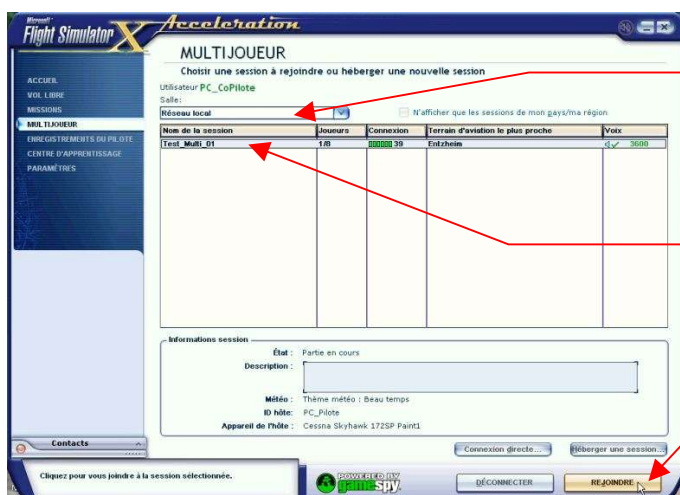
Microsoft Flight Simulator X Acceleration

MULTIJOUEUR

Choisir une session à rejoindre ou héberger une nouvelle session

ACCUEIL
VOL LIBRE
MISSIONS
MULTIJOUEUR
ENREGISTREMENTS DU PILOTE
CENTRE D'APPRENTISSAGE
PARAMÈTRES

Utilisateur PC_CoPilote
Salle:
Réseau local

N'afficher que les sessions de mon pays/ma région

| Nom de la session | Joueurs | Connexion | Terrain d'aviation le plus proche | Voix |
|---|---|---|---|---|
| Test_Multi_01 | 1/8 | 39 | Entzheim | 3600 |

Informations session
État : Partie en cours
Description :
Météo : Thème météo : Beau temps
ID hôte: PC_Pilote
Appareil de l'hôte : Cessna Skyhawk 172SP Paint1

Connexion directe...
Héberger une session...

Contacts

Cliquez pour vous joindre à la session sélectionnée.

POWERED BY gamespy

DÉCONNECTER
REJOINDRE